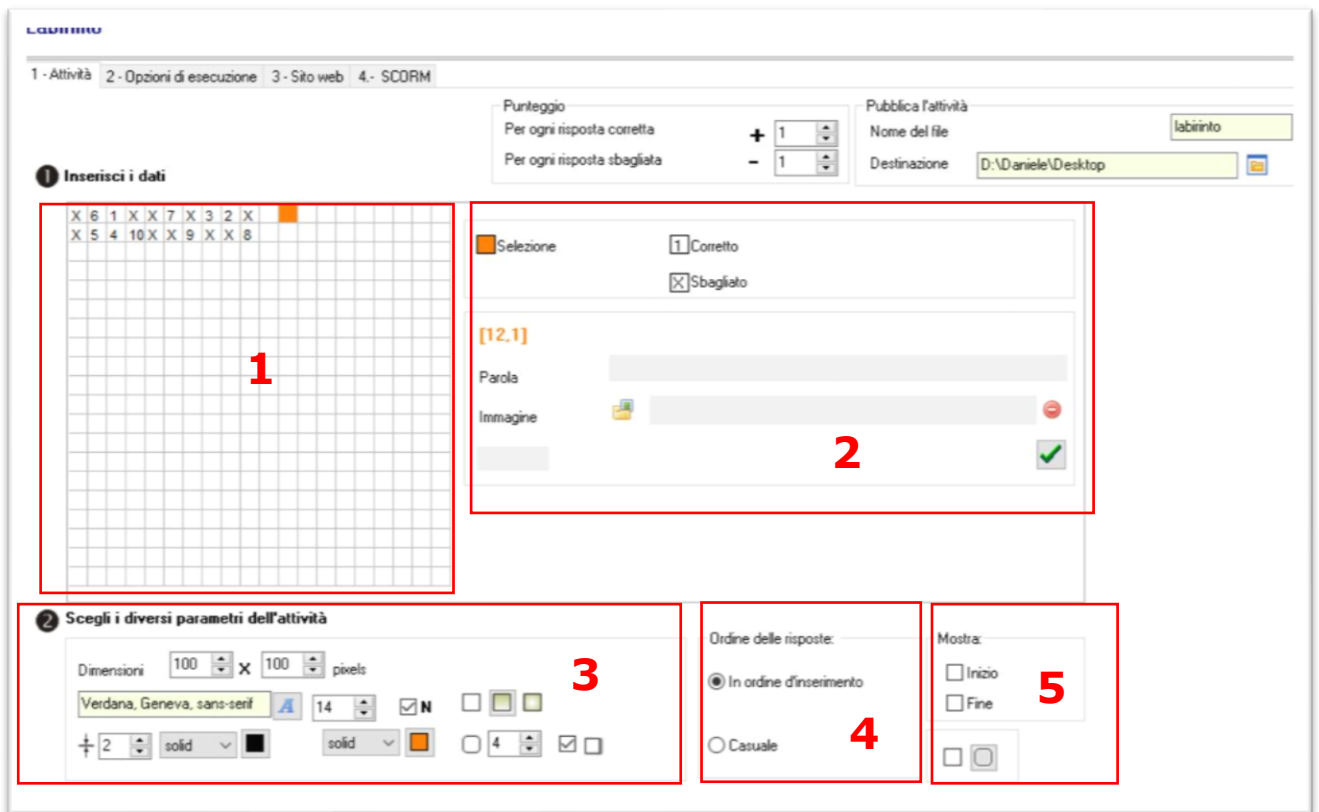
Labirinto

1 - Attività | 2 - Opzioni di esecuzione | 3 - Sito web | 4.- SCORM

Punteggio
Per ogni risposta corretta + 1
Per ogni risposta sbagliata - 1

Pubblica l'attività
Nome del file labirinto
Destinazione D:\Daniele\Desktop

❶ Inserisci i dati

X 6 1 X X 7 X 3 2 X
X 5 4 10 X X 9 X X 8

1

Selezione
1 Corretto
X Sbagliato

[12,1]
Parola
Immagine

2

❷ Scegli i diversi parametri dell'attività

Dimensioni 100 X 100 pixels
Verdana, Geneva, sans-serif 14 N
2 solid solid 4

3

Ordine delle risposte:
In ordine d'inserimento
Casuale

4

Mostra:
Inizio
Fine

5